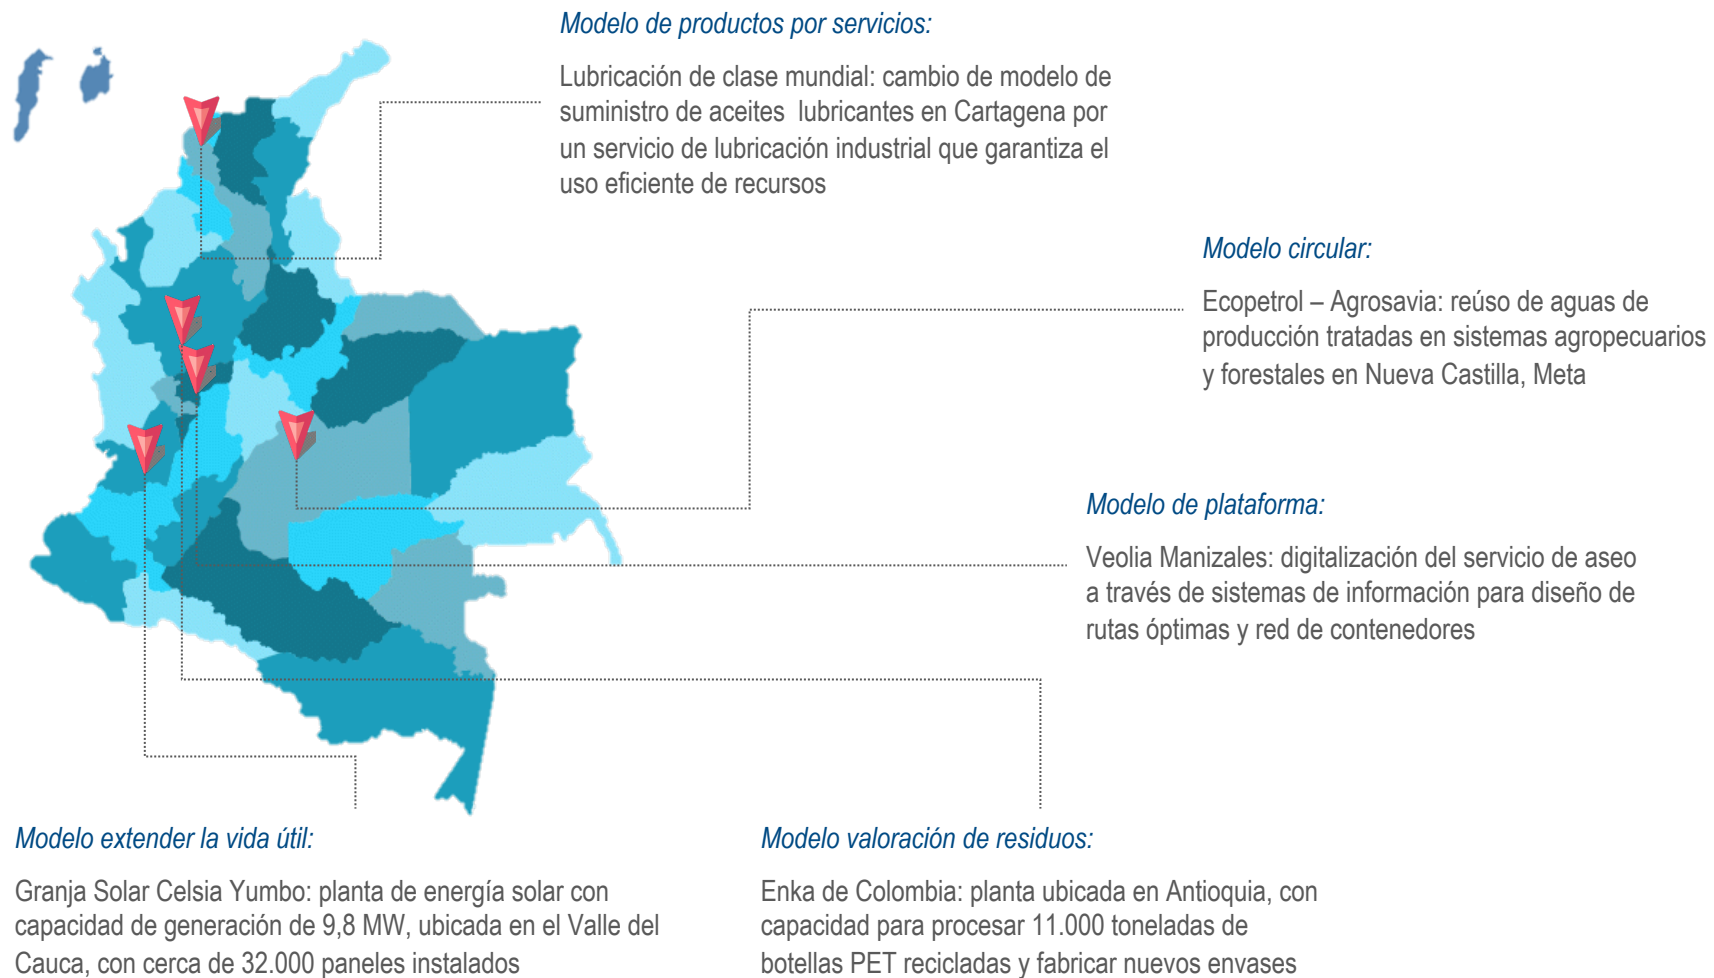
Modelo de productos por servicios:

Lubricación de clase mundial: cambio de modelo de suministro de aceites lubricantes en Cartagena por un servicio de lubricación industrial que garantiza el uso eficiente de recursos

Modelo circular:

Ecopetrol – Agrosavia: reúso de aguas de producción tratadas en sistemas agropecuarios y forestales en Nueva Castilla, Meta

Modelo de plataforma:

Veolia Manizales: digitalización del servicio de aseo a través de sistemas de información para diseño de rutas óptimas y red de contenedores

Modelo extender la vida útil:

Granja Solar Celsia Yumbo: planta de energía solar con capacidad de generación de 9,8 MW, ubicada en el Valle del Cauca, con cerca de 32.000 paneles instalados

Modelo valoración de residuos:

Enka de Colombia: planta ubicada en Antioquia, con capacidad para procesar 11.000 toneladas de botellas PET recicladas y fabricar nuevos envases